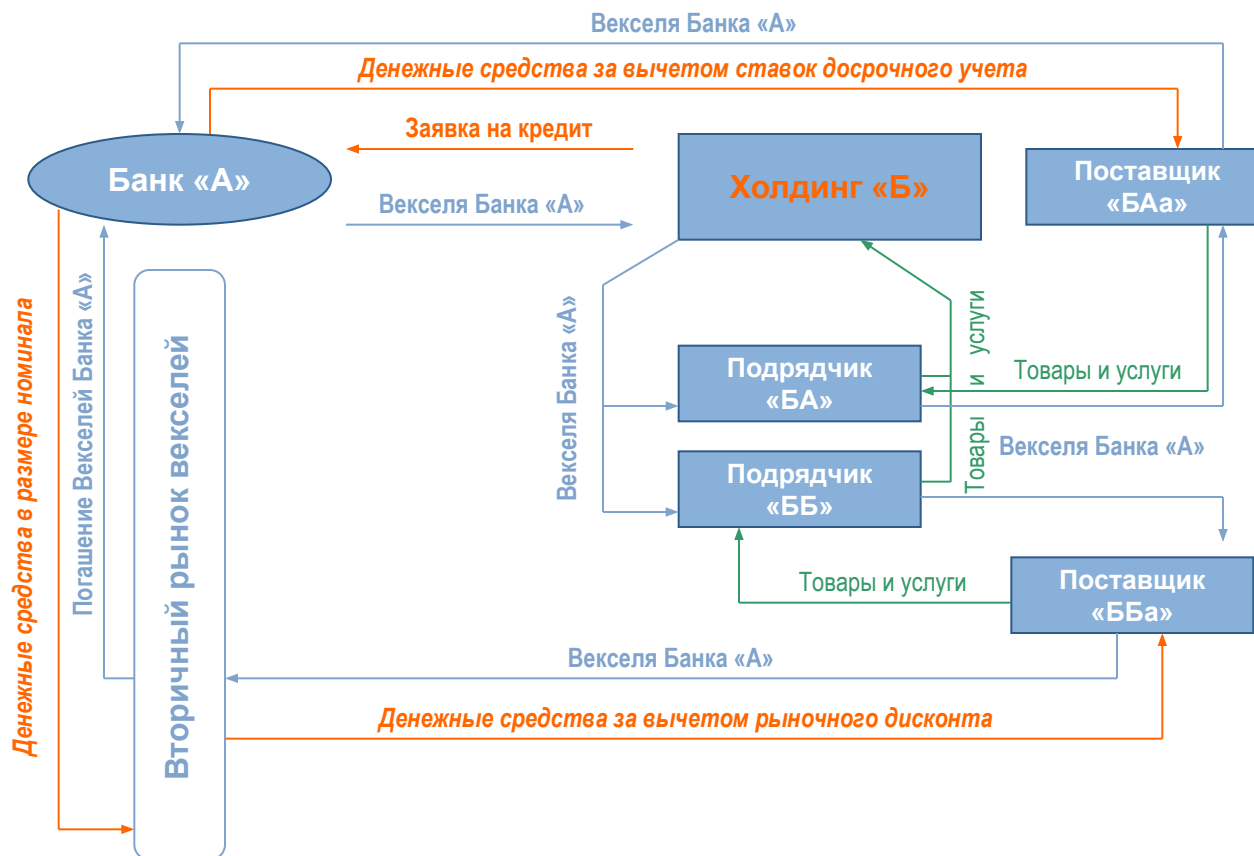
Векселя Банка «А»

Денежные средства за вычетом ставок досрочного учета

Заявка на кредит

Банк «А»

Холдинг «Б»

Поставщик «БАа»

Векселя Банка «А»

Денежные средства в размере номинала

Погашение Векселей Банка «А»

Вторичный рынок векселей

Векселя Банка «А»

Подрядчик «БА»

Товары и услуги

Товары и услуги

Векселя Банка «А»

Подрядчик «ББ»

Товары и услуги

Поставщик «ББа»

Векселя Банка «А»

Денежные средства за вычетом рыночного дисконта